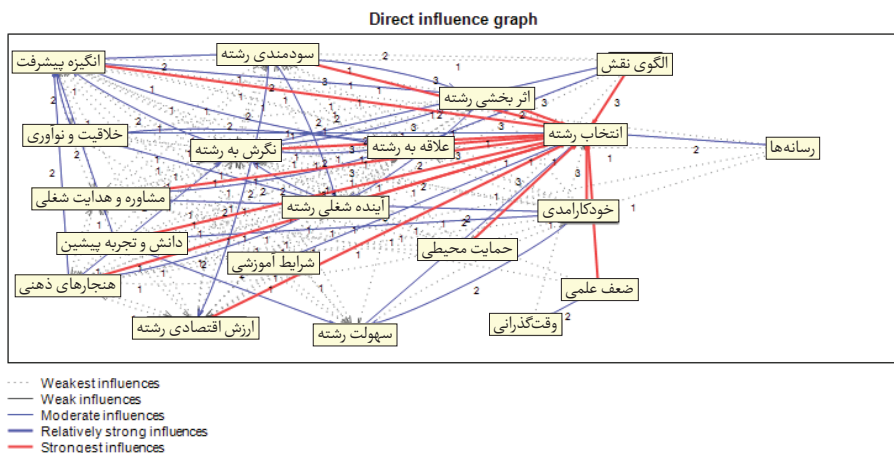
Direct influence graph

سودمندی رشته
انگیزه پیشرفت
الگوی نقش
اثر بخشی رشته
خلاقیت و نوآوری
انتخاب رشته
رسانه‌ها
نگرش به رشته
علاقه به رشته
مشاوره و هدایت شغلی
آینده شغلی رشته
خودکارامدی
دانش و تجربه پیشین
حمایت محیطی
شرایط اموزشی
هنجارهای ذهنی
ضعف علمی
وقت‌گذرانی
ارزش اقتصادی رشته
سهولت رشته

Weakest influences
Weak influences
Moderate influences
Relatively strong influences
Strongest influences